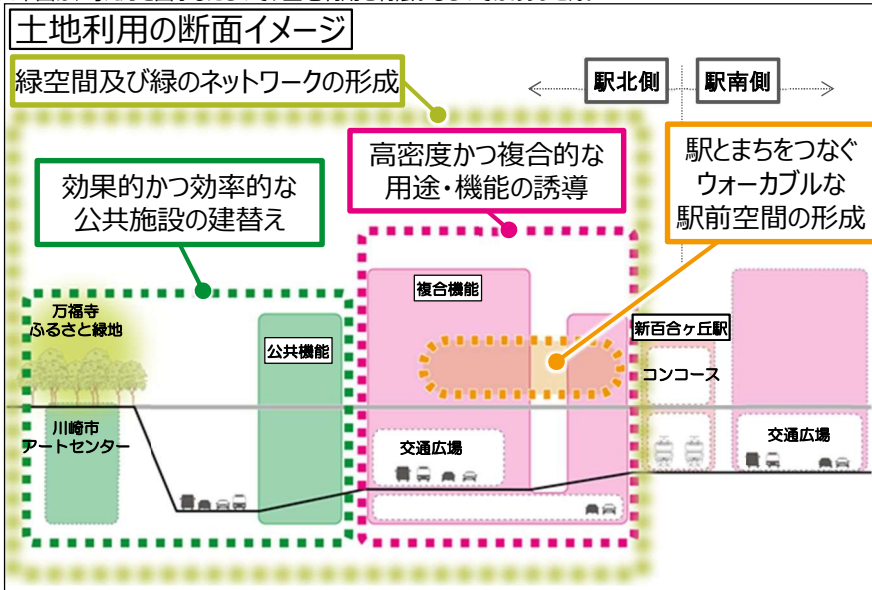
土地利用の断面イメージ

緑空間及び緑のネットワークの形成

駅北側
駅南側

高密度かつ複合的な用途・機能の誘導

駅とまちをつなぐウォーカブルな駅前空間の形成

効果的かつ効率的な公共施設の建替え

複合機能

万福寺ふるさと緑地

公共機能

新百合ヶ丘駅

コンコース

川崎市アートセンター

交通広場

交通広場